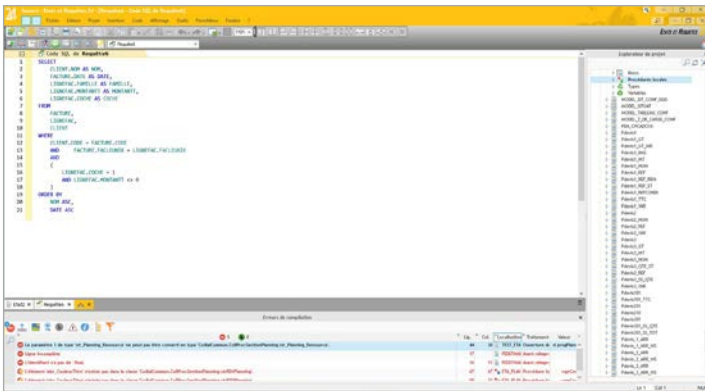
Code SQL de Requête6

SELECT
CLIENT.NOM AS NOM,
FACTURE.DATE AS DATE,
LIGNEFAC.FAMILLE AS FAMILLE,
LIGNEFAC.MONTANT AS MONTANT,
LIGNEFAC.COCHE AS COCHE
FROM
FACTURE,
LIGNEFAC,
CLIENT
WHERE
CLIENT.CODE = FACTURE.CODE
AND FACTURE.FACLOUER = LIGNEFAC.FACLOUER
AND
(
LIGNEFAC.COCHE = 1
AND LIGNEFAC.MONTANT <> 0
)
ORDER BY
NOM ASC,
DATE ASC

Explorateur de projet

Erreurs de compilation

Requête6